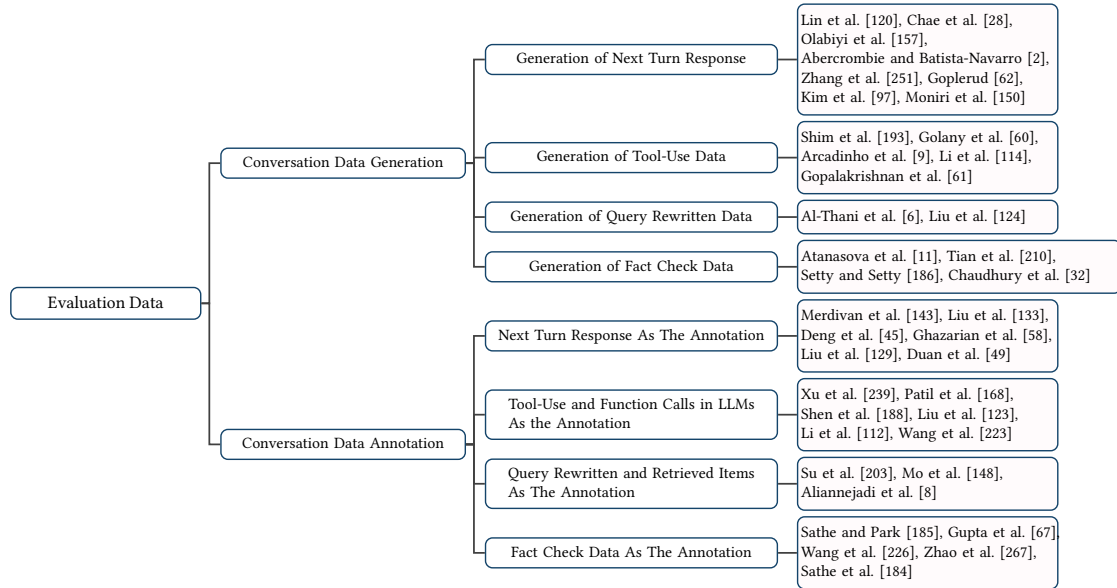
Evaluation Data

Conversation Data Generation

Generation of Next Turn Response

Lin et al. [120], Chae et al. [28], Olabiyi et al. [157], Abercrombie and Batista-Navarro [2], Zhang et al. [251], Goplerud [62], Kim et al. [97], Moniri et al. [150]

Generation of Tool-Use Data

Shim et al. [193], Golany et al. [60], Arcadinho et al. [9], Li et al. [114], Gopalakrishnan et al. [61]

Generation of Query Rewritten Data

Al-Thani et al. [6], Liu et al. [124]

Generation of Fact Check Data

Atanasova et al. [11], Tian et al. [210], Setty and Setty [186], Chaudhury et al. [32]

Conversation Data Annotation

Next Turn Response As The Annotation

Merdivan et al. [143], Liu et al. [133], Deng et al. [45], Ghazarian et al. [58], Liu et al. [129], Duan et al. [49]

Tool-Use and Function Calls in LLMs As the Annotation

Xu et al. [239], Patil et al. [168], Shen et al. [188], Liu et al. [123], Li et al. [112], Wang et al. [223]

Query Rewritten and Retrieved Items As The Annotation

Su et al. [203], Mo et al. [148], Aliannejadi et al. [8]

Fact Check Data As The Annotation

Sathe and Park [185], Gupta et al. [67], Wang et al. [226], Zhao et al. [267], Sathe et al. [184]